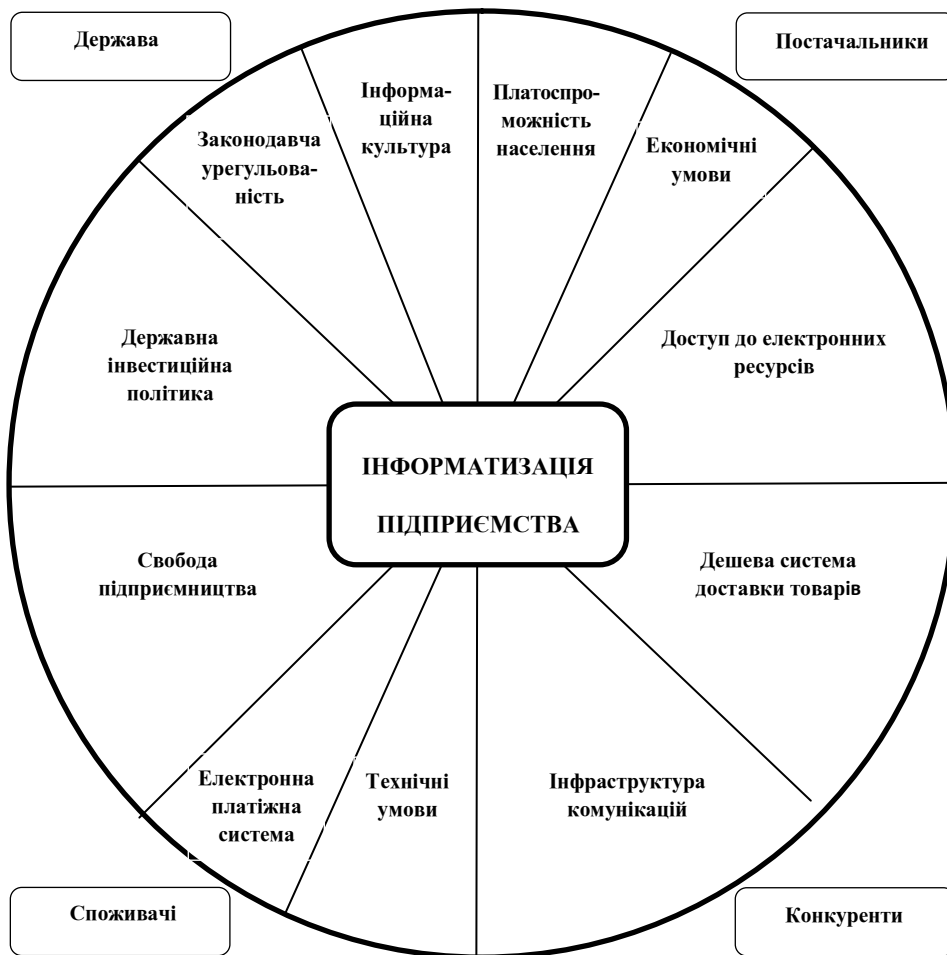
Держава

Постачальники

Інформаційна культура

Платоспроможність населення

Законодавча урегульованість

Економічні умови

Державна інвестиційна політика

Доступ до електронних ресурсів

ІНФОРМАТИЗАЦІЯ ПІДПРИЄМСТВА

Свобода підприємництва

Дешева система доставки товарів

Електронна платіжна система

Технічні умови

Інфраструктура комунікацій

Споживачі

Конкуренти